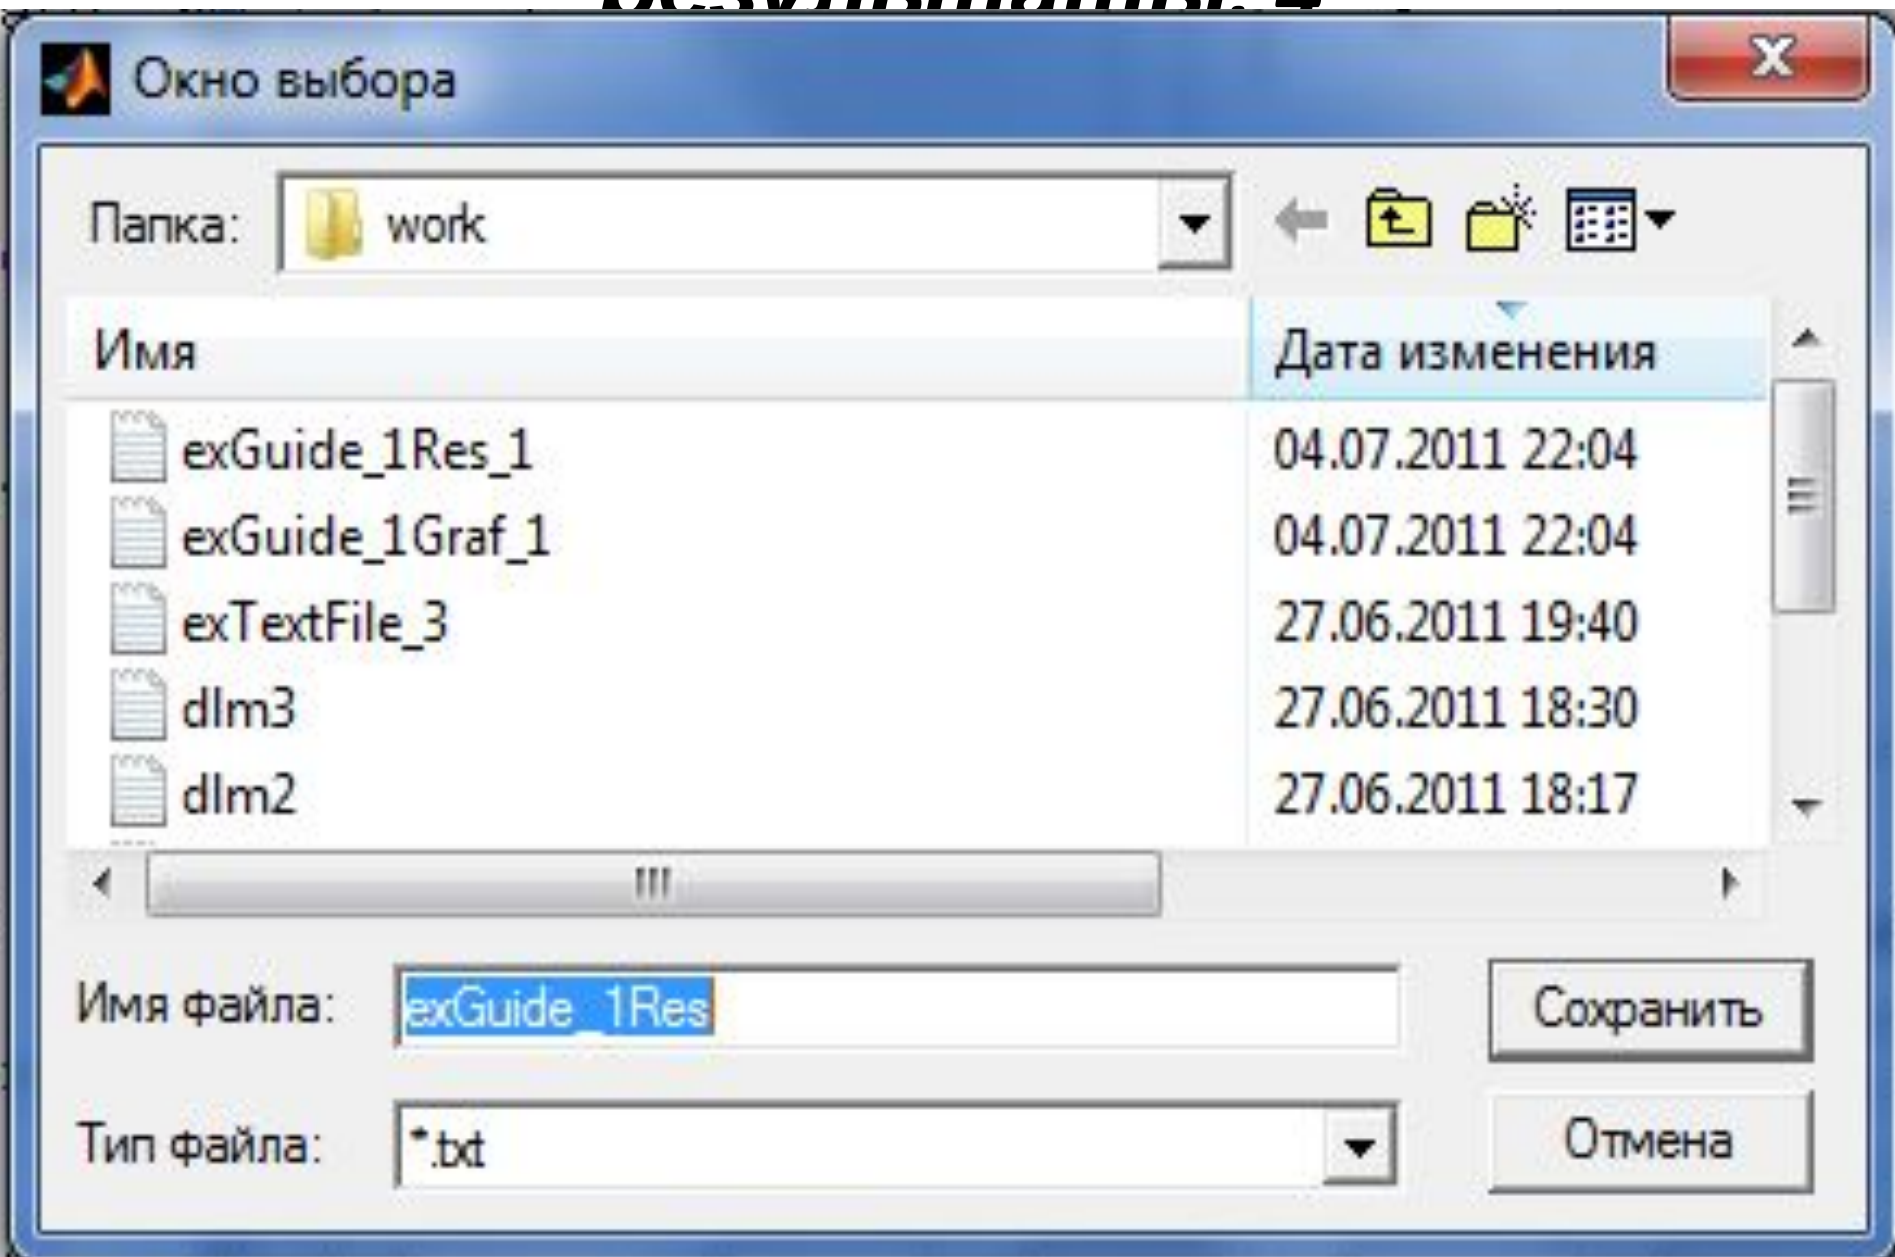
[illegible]

Окно выбора

Папка: work

| Имя | Дата изменения |
|---|---|
| exGuide_1Res_1 | 04.07.2011 22:04 |
| exGuide_1Graf_1 | 04.07.2011 22:04 |
| exTextFile_3 | 27.06.2011 19:40 |
| dlm3 | 27.06.2011 18:30 |
| dlm2 | 27.06.2011 18:17 |

Имя файла: exGuide_1Res

Сохранить

Тип файла: *.txt

Отмена